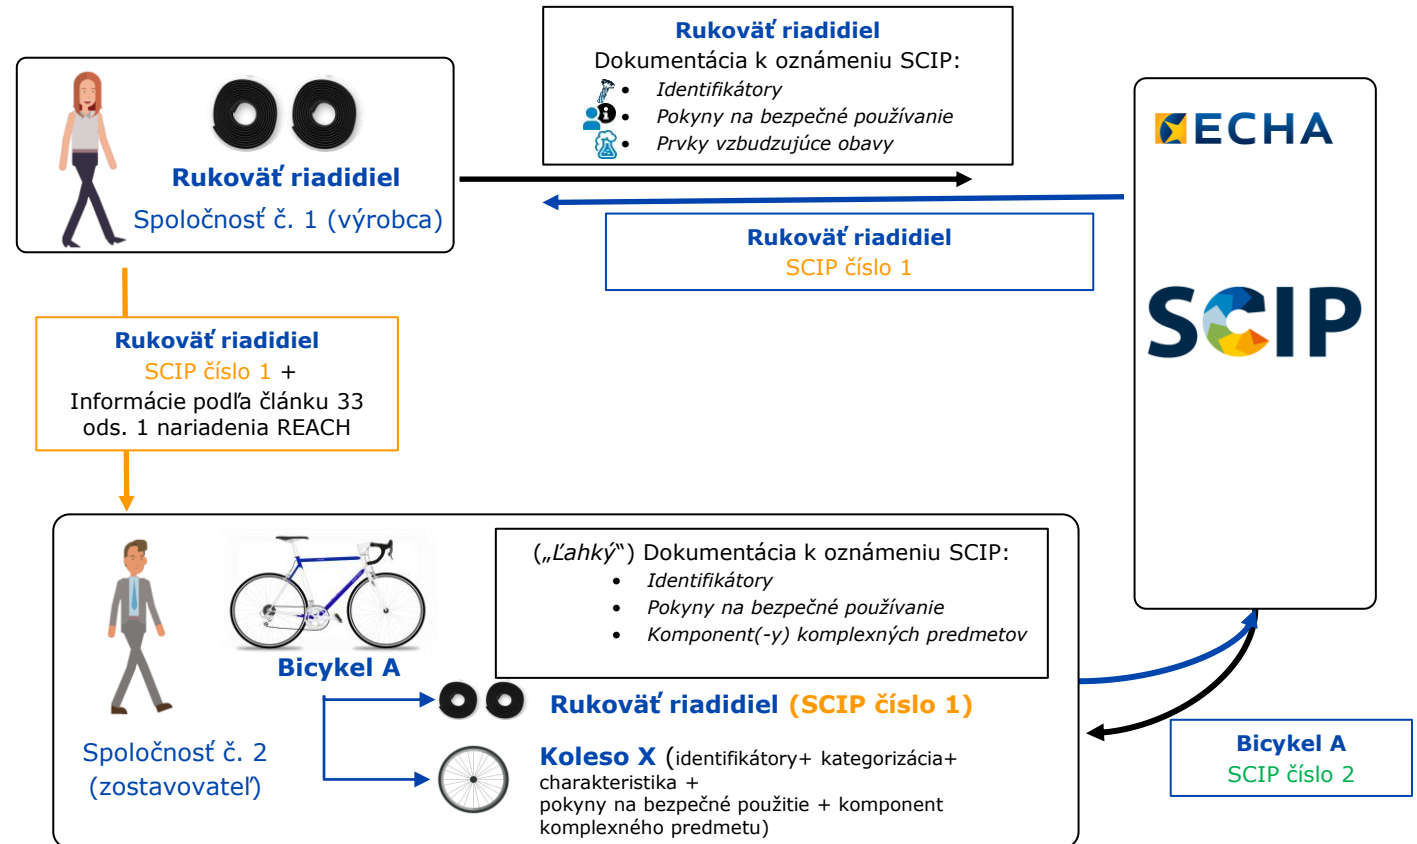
Rukoväť riadidiel
Dokumentácia k oznámeniu SCIP:
• Identifikátory
• Pokyny na bezpečné používanie
• Prvky vzbudzujúce obavy

Rukoväť riadidiel
Spoločnosť č. 1 (výrobca)

ECHA

Rukoväť riadidiel
SCIP číslo 1

SCIP

Rukoväť riadidiel
SCIP číslo 1 +
Informácie podľa článku 33 ods. 1 nariadenia REACH

(„Ľahký") Dokumentácia k oznámeniu SCIP:
• Identifikátory
• Pokyny na bezpečné používanie
• Komponent(-y) komplexných predmetov

Bicykel A

Rukoväť riadidiel (SCIP číslo 1)

Spoločnosť č. 2 (zostavovateľ)

Koleso X (identifikátory+ kategorizácia+ charakteristika +
pokyny na bezpečné použitie + komponent komplexného predmetu)

Bicykel A
SCIP číslo 2